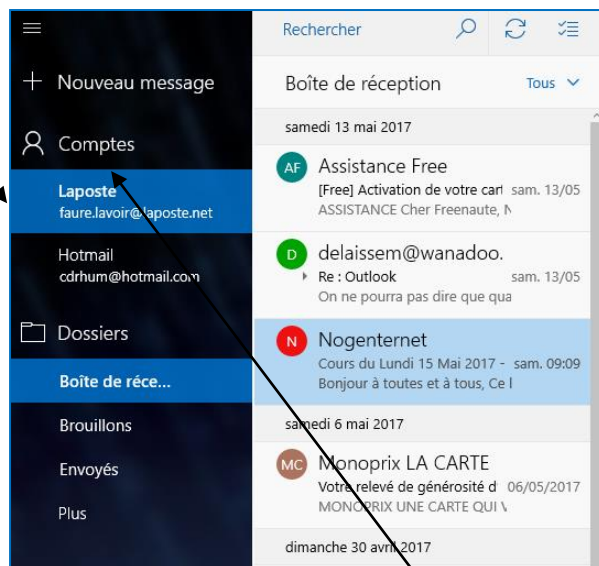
Nouveau message

Comptes

Laposte
faure.lavoir@laposte.net

Hotmail
cdrhum@hotmail.com

Dossiers

Boîte de réce...

Brouillons

Envoyés

Plus

Rechercher

Boîte de réception

Tous

samedi 13 mai 2017

AF
Assistance Free
[Free] Activation de votre cai sam. 13/05
ASSISTANCE Cher Freenaute, N

D
delaissem@wanadoo.
Re : Outlook sam. 13/05
On ne pourra pas dire que qua

N
Nogenternet
Cours du Lundi 15 Mai 2017 - sam. 09:09
Bonjour à toutes et à tous, Ce l

samedi 6 mai 2017

MC
Monoprix LA CARTE
Votre relevé de générosité d 06/05/2017
MONOPRIX UNE CARTE QUI V

dimanche 30 avril 2017